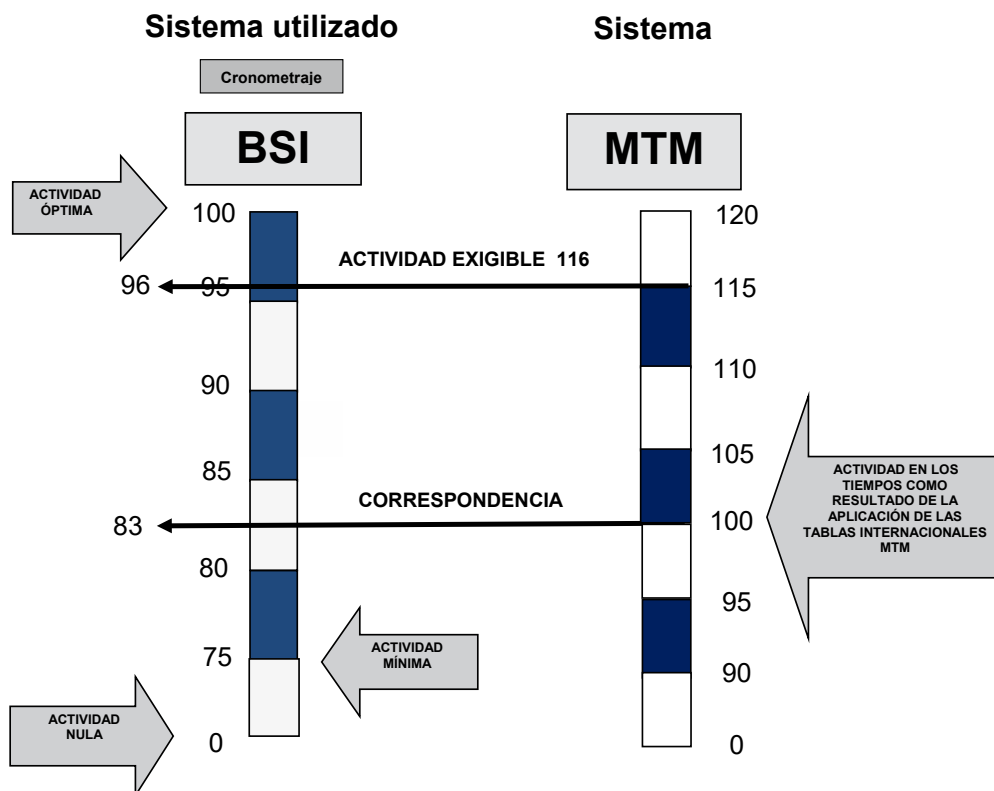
Sistema utilizado

Sistema

Cronometraje

BSI

MTM

ACTIVIDAD ÓPTIMA

100

120

ACTIVIDAD EXIGIBLE 116

96

95

115

110

90

105

85

ACTIVIDAD EN LOS TIEMPOS COMO RESULTADO DE LA APLICACIÓN DE LAS TABLAS INTERNACIONALES MTM

CORRESPONDENCIA

83

100

80

95

ACTIVIDAD MÍNIMA

75

90

ACTIVIDAD NULA

0

0